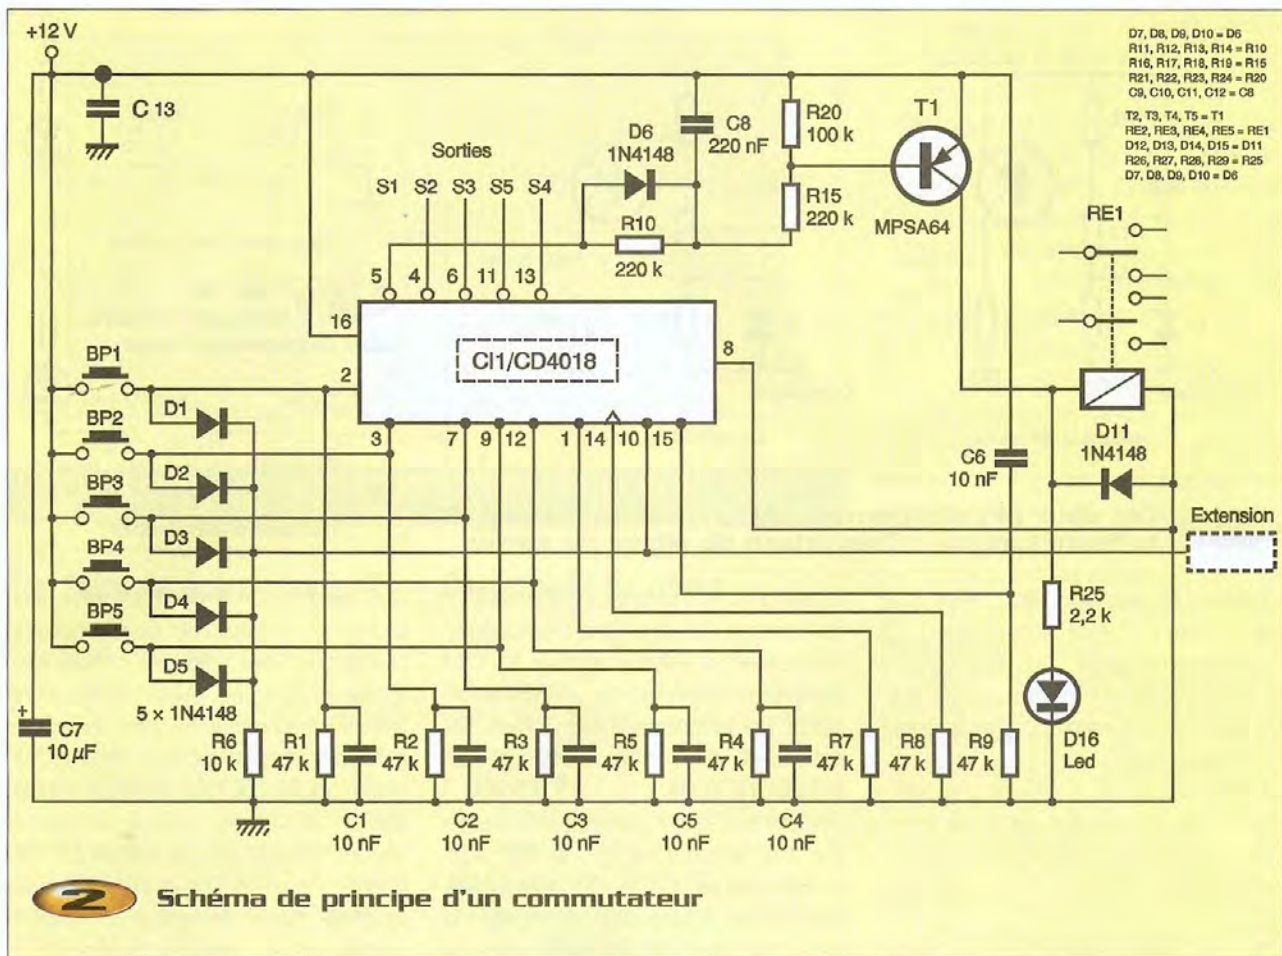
+12 V

C 13

D7, D8, D9, D10 = D6
R11, R12, R13, R14 = R10
R16, R17, R18, R19 = R15
R21, R22, R23, R24 = R20
C9, C10, C11, C12 = C8

T2, T3, T4, T5 = T1
RE2, RE3, RE4, RE5 = RE1
D12, D13, D14, D15 = D11
R26, R27, R28, R29 = R25
D7, D8, D9, D10 = D6

Sorties

S1 S2 S3 S5 S4

D6 1N4148

C8 220 nF

R20 100 k

T1

R15 220 k

MPSA64

R10 220 k

RE1

5 4 6 11 13

16

CI1/CD4018

8

2

BP1

BP2

BP3

BP4

BP5

D1

D2

D3

D4

D5

5 × 1N4148

3 7 9 12 1 14 10 15

C6 10 nF

D11 1N4148

Extension

R25 2,2 k

D16 Led

C7 10 µF

R6 10 k

R1 47 k

R2 47 k

R3 47 k

R5 47 k

R4 47 k

R7 47 k

R8 47 k

R9 47 k

C1 10 nF

C2 10 nF

C3 10 nF

C5 10 nF

C4 10 nF

2 Schéma de principe d'un commutateur